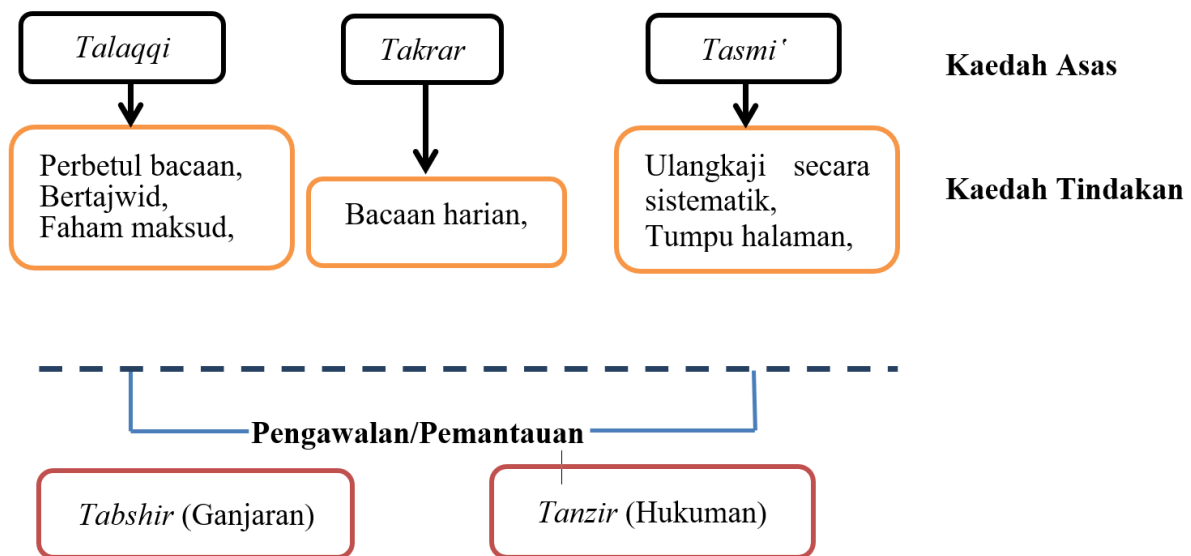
Talaqqi

Takrar

Tasmi'

Kaedah Asas

Perbetul bacaan,
Bertajwid,
Faham maksud,

Bacaan harian,

Ulangkaji secara sistematik,
Tumpu halaman,

Kaedah Tindakan

Pengawalan/Pemantauan

Tabshir (Ganjaran)

Tanzir (Hukuman)